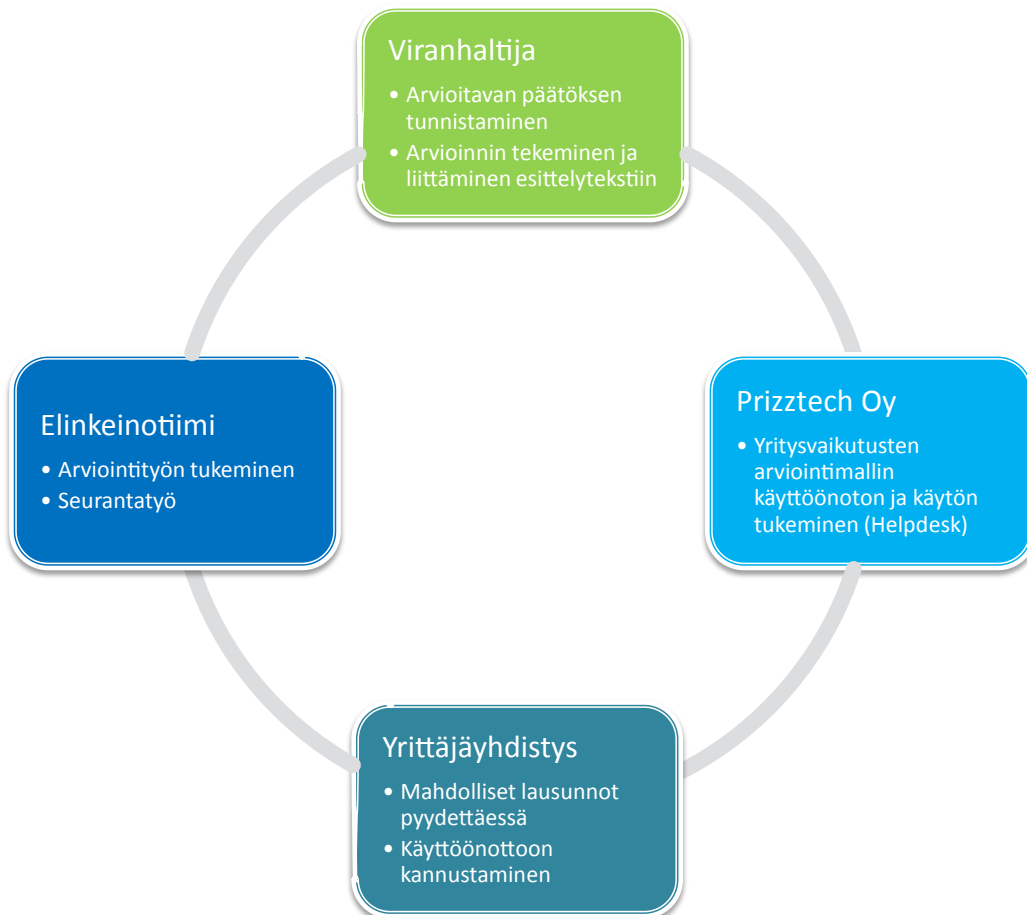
Viranhaltija

• Arvioitavan päätöksen tunnistaminen
• Arvioinnin tekeminen ja liittäminen esittelytekstiin

Prizztech Oy

• Yritysvaikutusten arviointimallin käyttöönoton ja käytön tukeminen (Helpdesk)

Yrittäjäyhdistys

• Mahdolliset lausunnot pyydettäessä
• Käyttöönottoon kannustaminen

Elinkeinotiimi

• Arviointityön tukeminen
• Seurantatyö